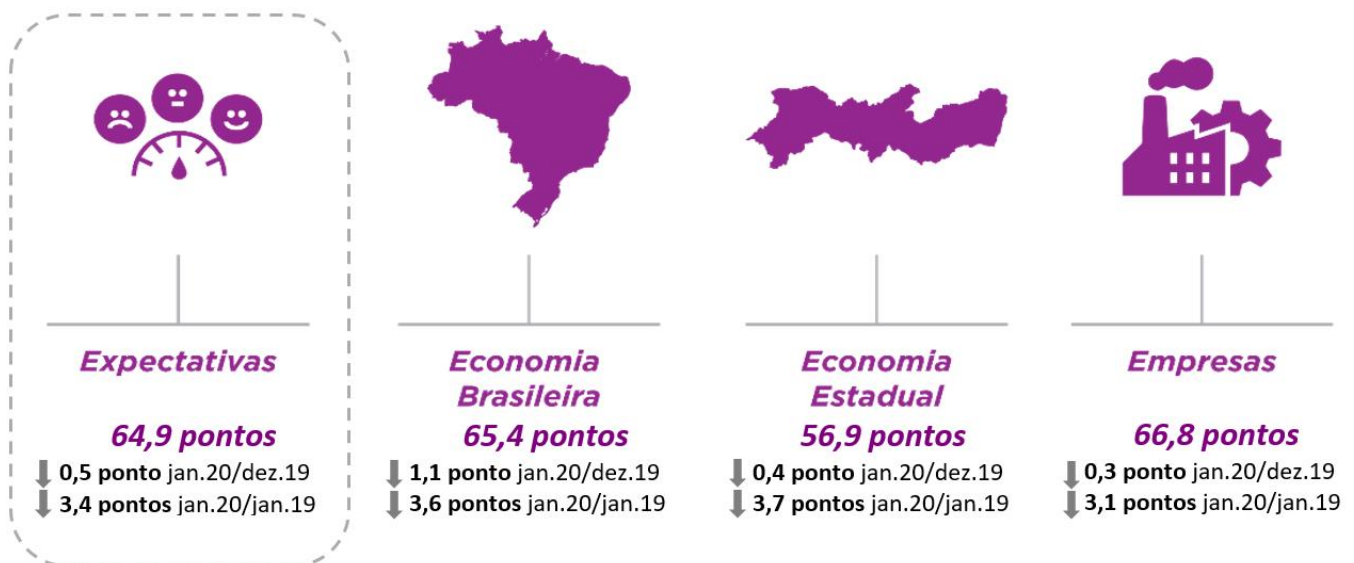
Expectativas

64,9 pontos
0,5 ponto jan.20/dez.19
3,4 pontos jan.20/jan.19

Economia Brasileira

65,4 pontos
1,1 ponto jan.20/dez.19
3,6 pontos jan.20/jan.19

Economia Estadual

56,9 pontos
0,4 ponto jan.20/dez.19
3,7 pontos jan.20/jan.19

Empresas

66,8 pontos
0,3 ponto jan.20/dez.19
3,1 pontos jan.20/jan.19